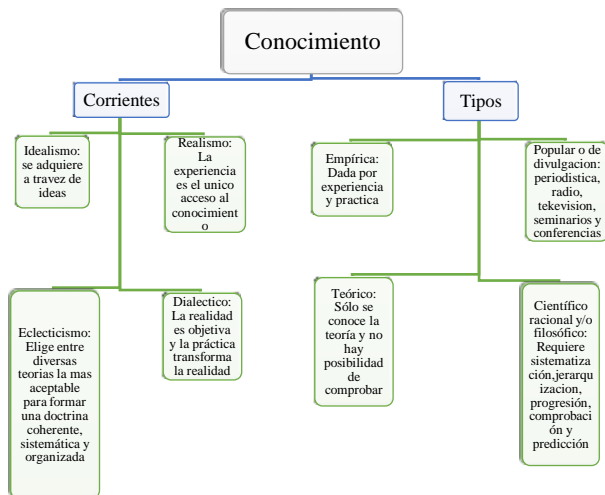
Conocimiento

Corrientes

Idealismo: se adquiere a travez de ideas

Realismo: La experiencia es el unico acceso al conocimiento

Eclecticismo: Elige entre diversas teorias la mas aceptable para formar una doctrina coherente, sistemática y organizada

Dialectico: La realidad es objetiva y la práctica transforma la realidad

Tipos

Empírica: Dada por experiencia y practica

Popular o de divulgacion: periodistica, radio, tekevision, seminarios y conferencias

Teórico: Sólo se conoce la teoría y no hay posibilidad de comprobar

Científico racional y/o filosófico: Requiere sistematización,jerarquizacion, progresión, comprobación y predicción